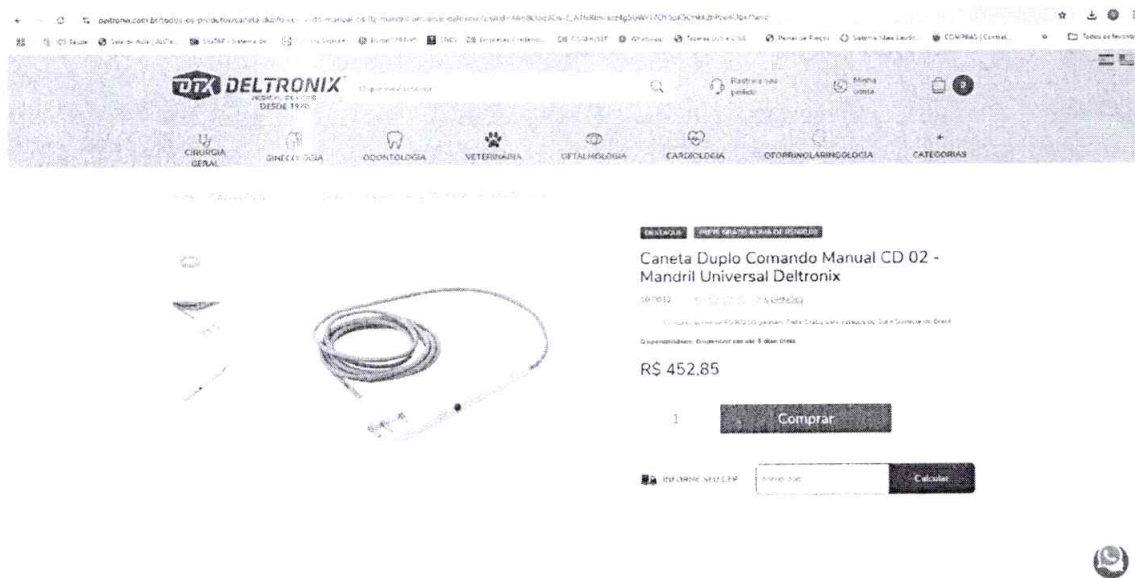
deltronix.com.br/todos-os-produtos/caneta-duplo-comando-manual-cd-02-mandril-universal-deltronix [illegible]

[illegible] Todos os favoritos

DTX DELTRONIX
MEDICAL DEVICES
DESDE 1970

O que você procura

Rastreie seu pedido

Minha conta

0

CIRURGIA GERAL
GINECOLOGIA
ODONTOLOGIA
VETERINÁRIA
OFTALMOLOGIA
CARDIOLOGIA
OTORRINOLARINGOLOGIA
CATEGORIAS

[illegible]

DESTAQUE
FRETE GRÁTIS ACIMA DE R$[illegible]

Caneta Duplo Comando Manual CD 02 - Mandril Universal Deltronix

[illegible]

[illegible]

Disponibilidade: Disponível em até 5 dias úteis

R$ 452,85

1

Comprar

INFORME SEU CEP

Calcular